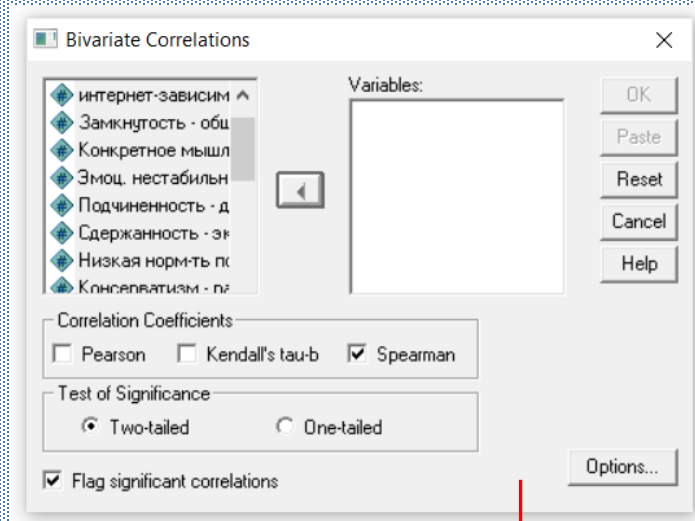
Bivariate Correlations

интернет-зависим
Замкнутость - общ
Конкретное мышл
Эмоц. нестабильн
Подчиненность - д
Сдержанность - эк
Низкая норм-ть по
Консерватизм - ра

Variables:

OK
Paste
Reset
Cancel
Help

Correlation Coefficients
Pearson
Kendall's tau-b
Spearman

Test of Significance
Two-tailed
One-tailed

Flag significant correlations

Options...